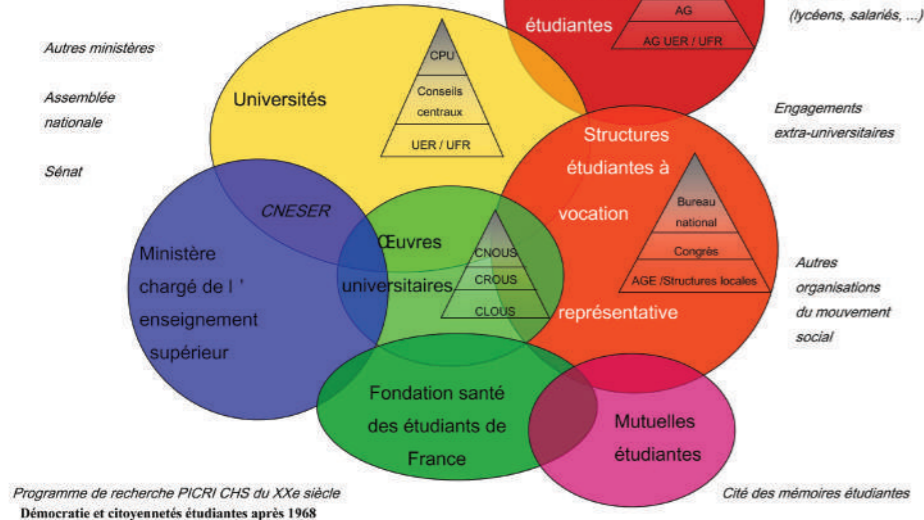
étudiantes

AG

AG UER / UFR

(lycéens, salariés, ...)

Autres ministères

Assemblée nationale

Sénat

Universités

CPU

Conseils centraux

UER / UFR

Engagements extra-universitaires

Structures étudiantes à vocation représentative

Bureau national

Congrès

AGE /Structures locales

Autres organisations du mouvement social

CNESER

Ministère chargé de l ' enseignement supérieur

Œuvres universitaires

CNOUS

CROUS

CLOUS

Fondation santé des étudiants de France

Mutuelles étudiantes

Programme de recherche PICRI CHS du XXe siècle

Démocratie et citoyennetés étudiantes après 1968

Cité des mémoires étudiantes